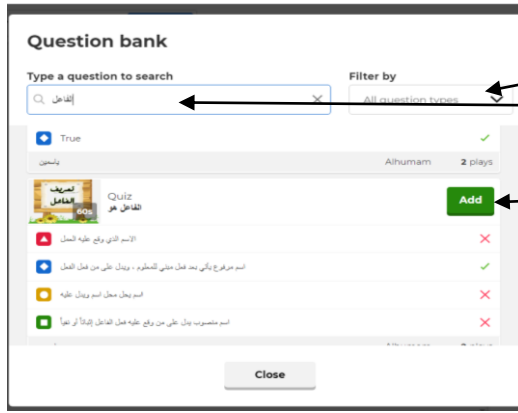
Question bank

Type a question to search

الفاعل

Filter by

All question types

True

ياسمين

Alhumam

2 plays

تعريف الفاعل

60s

Quiz

الفاعل هو

Add

الاسم الذي وقع عليه الفعل

اسم مرفوع يأتي بعد فعل مبني للمعلوم ، ويدل على من فعل الفعل

اسم يحل محل اسم ويدل عليه

اسم منصوب يدل على من وقع عليه فعل الفاعل إثباتاً أو نفياً

Close